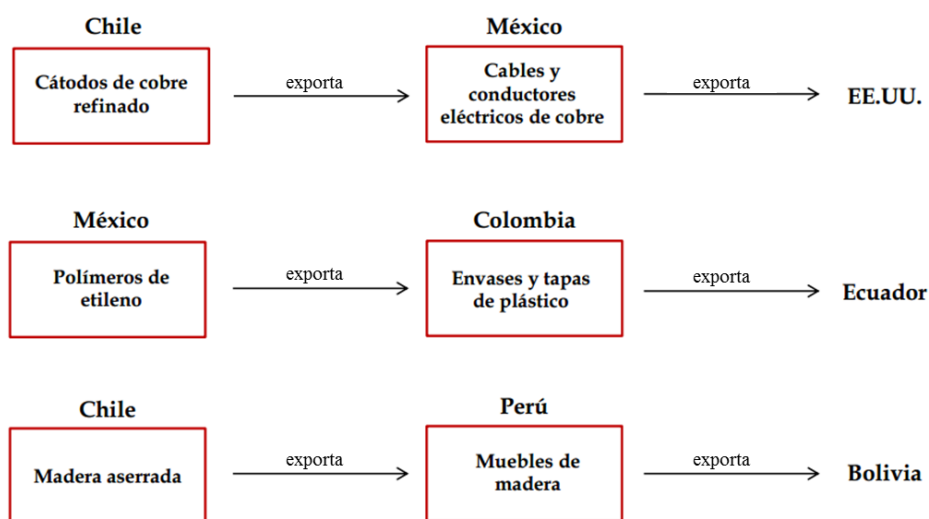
Chile

Cátodos de cobre refinado

exporta

México

Cables y conductores eléctricos de cobre

exporta

EE.UU.

México

Polímeros de etileno

exporta

Colombia

Envases y tapas de plástico

exporta

Ecuador

Chile

Madera aserrada

exporta

Perú

Muebles de madera

exporta

Bolivia